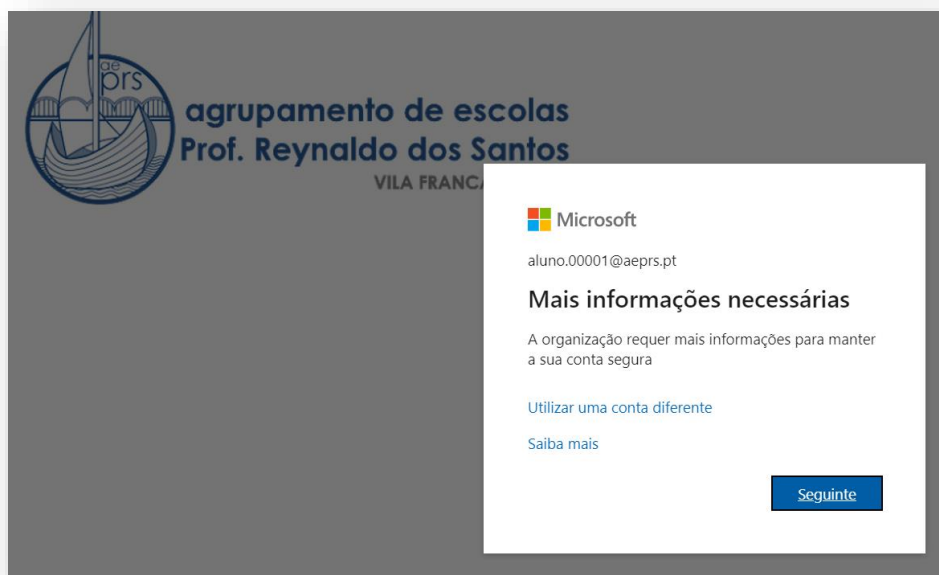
ae
prs

agrupamento de escolas
Prof. Reynaldo dos Santos
VILA FRANC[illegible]

Microsoft

aluno.00001@aeprs.pt

Mais informações necessárias

A organização requer mais informações para manter a sua conta segura

Utilizar uma conta diferente

Saiba mais

Seguinte